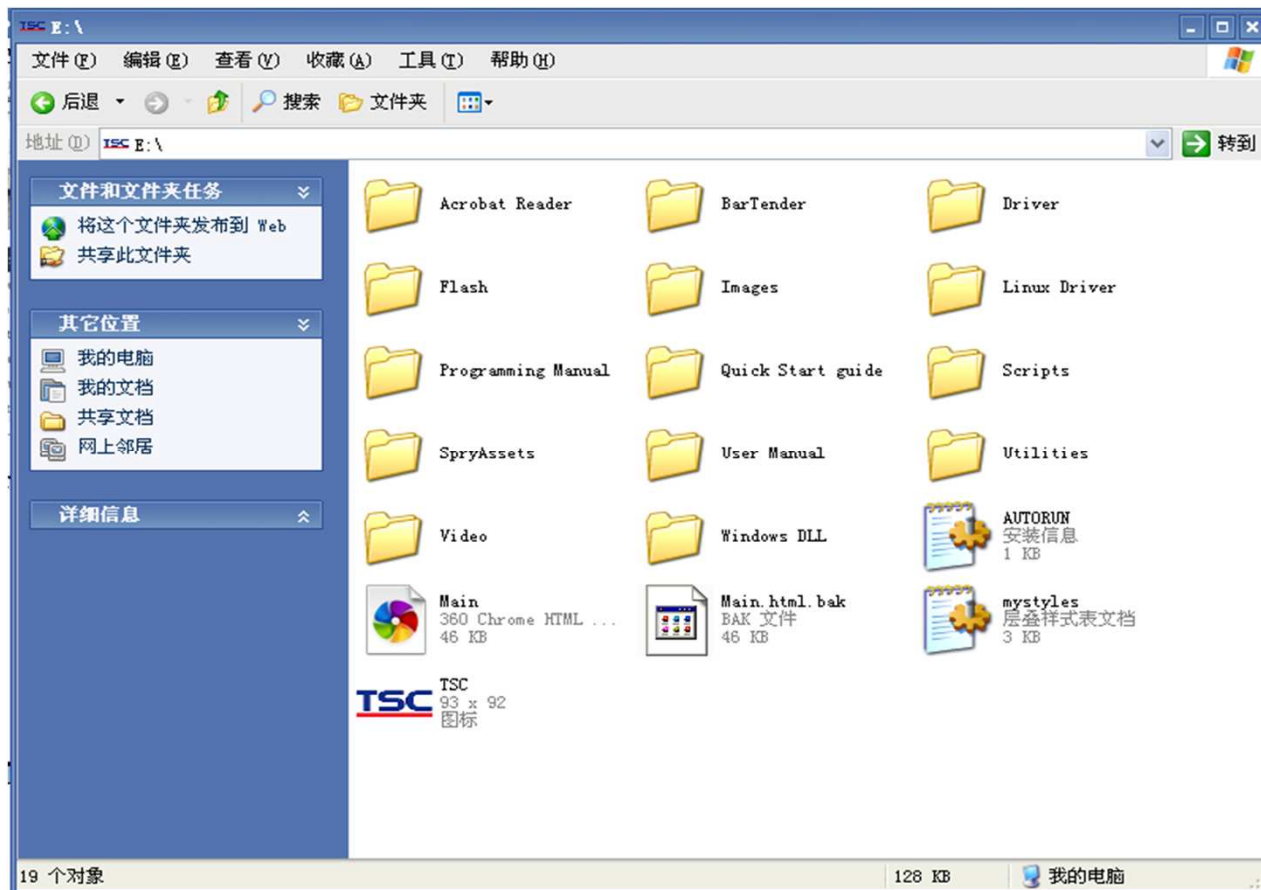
TSC E:\

文件(F) 编辑(E) 查看(V) 收藏(A) 工具(T) 帮助(H)

后退 搜索 文件夹

地址(D) TSC E:\ 转到

文件和文件夹任务
将这个文件夹发布到 Web
共享此文件夹

其它位置
我的电脑
我的文档
共享文档
网上邻居

详细信息

Acrobat Reader
BarTender
Driver
Flash
Images
Linux Driver
Programming Manual
Quick Start guide
Scripts
SpryAssets
User Manual
Utilities
Video
Windows DLL
AUTORUN
安装信息
1 KB
Main
360 Chrome HTML ...
46 KB
Main.html.bak
BAK 文件
46 KB
mystyles
层叠样式表文档
3 KB
TSC
TSC
93 x 92
图标

19 个对象 128 KB 我的电脑